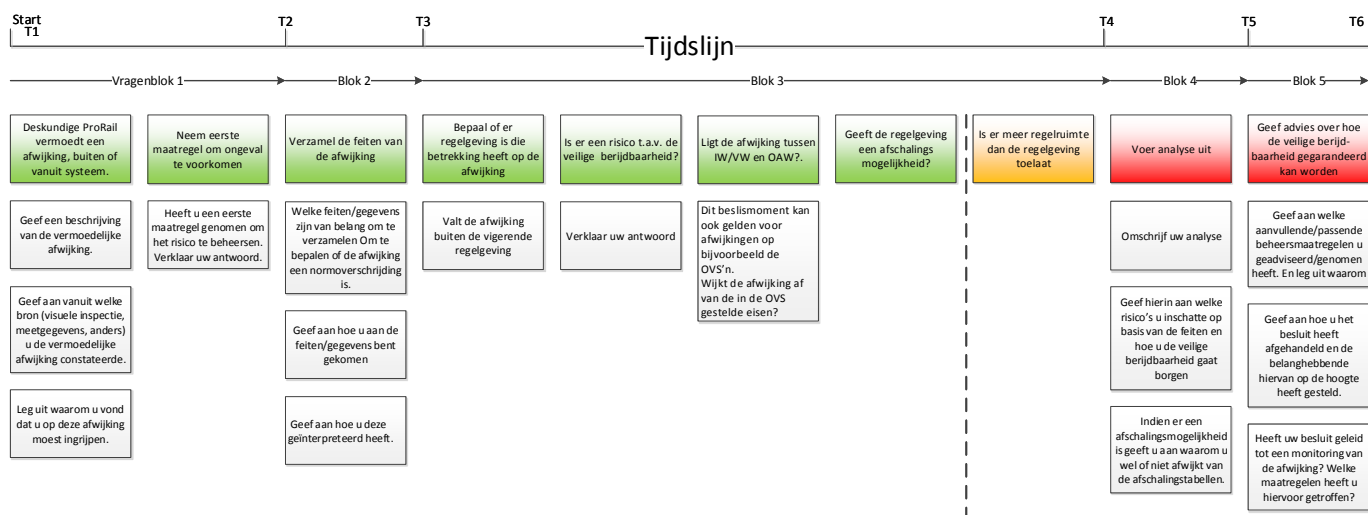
Start
T1

T2

T3

Tijdslijn

T4

T5

T6

Vragenblok 1

Blok 2

Blok 3

Blok 4

Blok 5

Deskundige ProRail vermoedt een afwijking, buiten of vanuit systeem.

Geef een beschrijving van de vermoedelijke afwijking.

Geef aan vanuit welke bron (visuele inspectie, meetgegevens, anders) u de vermoedelijke afwijking constateerde.

Leg uit waarom u vond dat u op deze afwijking moest ingrijpen.

Neem eerste maatregel om ongeval te voorkomen

Heeft u een eerste maatregel genomen om het risico te beheersen. Verklaar uw antwoord.

Verzamel de feiten van de afwijking

Welke feiten/gegevens zijn van belang om te verzamelen Om te bepalen of de afwijking een normoverschrijding is.

Geef aan hoe u aan de feiten/gegevens bent gekomen

Geef aan hoe u deze geïnterpreteerd heeft.

Bepaal of er regelgeving is die betrekking heeft op de afwijking

Valt de afwijking buiten de vigerende regelgeving

Is er een risico t.a.v. de veilige berijdbaarheid?

Verklaar uw antwoord

Ligt de afwijking tussen IW/VW en OAW?.

Dit beslismoment kan ook gelden voor afwijkingen op bijvoorbeeld de OVS'n.
Wijkt de afwijking af van de in de OVS gestelde eisen?

Geeft de regelgeving een afschalings mogelijkheid?

Is er meer regelruimte dan de regelgeving toelaat

Voer analyse uit

Omschrijf uw analyse

Geef hierin aan welke risico's u inschatte op basis van de feiten en hoe u de veilige berijdbaarheid gaat borgen

Indien er een afschalingsmogelijkheid is geeft u aan waarom u wel of niet afwijkt van de afschalingstabellen.

Geef advies over hoe de veilige berijdbaarheid gegarandeerd kan worden

Geef aan welke aanvullende/passende beheersmaatregelen u geadviseerd/genomen heeft. En leg uit waarom

Geef aan hoe u het besluit heeft afgehandeld en de belanghebbende hiervan op de hoogte heeft gesteld.

Heeft uw besluit geleid tot een monitoring van de afwijking? Welke maatregelen heeft u hiervoor getroffen?